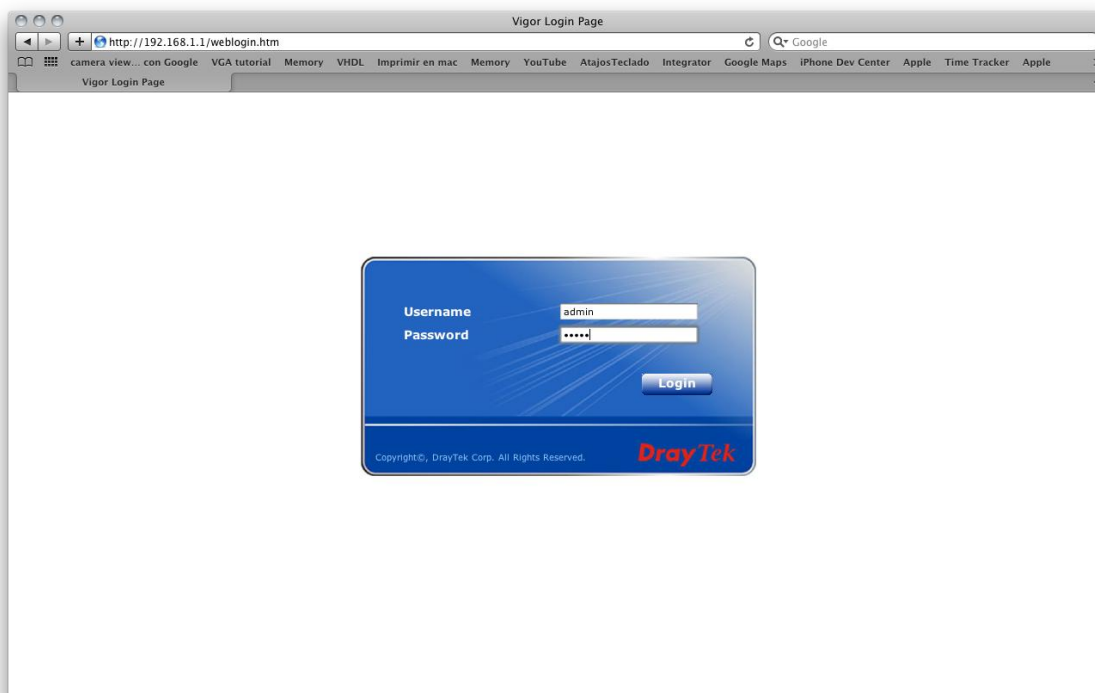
Vigor Login Page

http://192.168.1.1/weblogin.htm

Google

camera view… con Google VGA tutorial Memory VHDL Imprimir en mac Memory YouTube AtajosTeclado Integrator Google Maps iPhone Dev Center Apple Time Tracker Apple

Vigor Login Page

Username admin
Password •••••

Login

Copyright©, DrayTek Corp. All Rights Reserved.

DrayTek